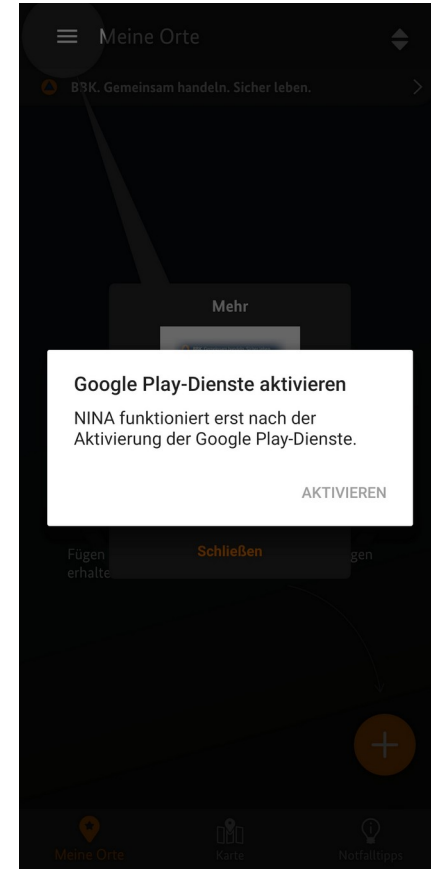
Meine Orte

BBK. Gemeinsam handeln. Sicher leben.

Mehr

Google Play-Dienste aktivieren

NINA funktioniert erst nach der Aktivierung der Google Play-Dienste.

AKTIVIEREN

Fügen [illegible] gen
erhalte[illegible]

Schließen

Meine Orte
Karte
Notfalltipps